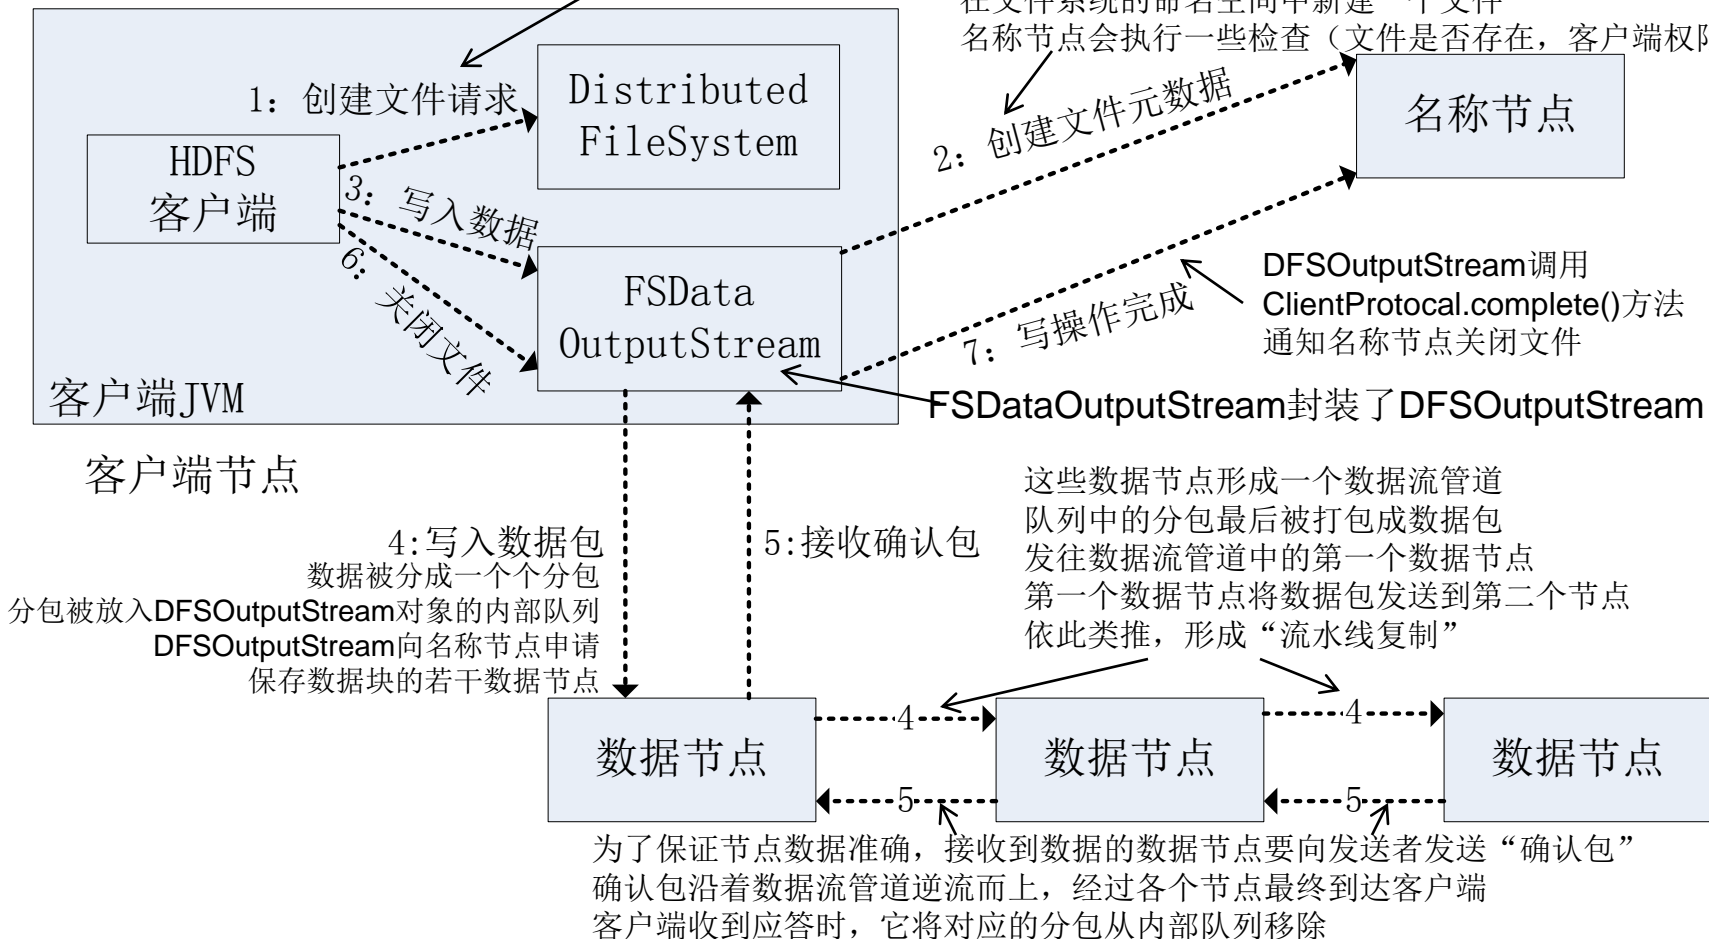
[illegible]在文件系统的命名空间中新建一个文件
名称节点会执行一些检查（文件是否存在，客户端权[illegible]

1：创建文件请求

Distributed FileSystem

HDFS 客户端

2：创建文件元数据

名称节点

3：写入数据

6：关闭文件

FSData OutputStream

DFSOutputStream调用 ClientProtocal.complete()方法 通知名称节点关闭文件

7：写操作完成

客户端JVM

FSDataOutputStream封装了DFSOutputStream

客户端节点

4:写入数据包
数据被分成一个个分包
分包被放入DFSOutputStream对象的内部队列
DFSOutputStream向名称节点申请
保存数据块的若干数据节点

5:接收确认包

这些数据节点形成一个数据流管道
队列中的分包最后被打包成数据包
发往数据流管道中的第一个数据节点
第一个数据节点将数据包发送到第二个节点
依此类推，形成“流水线复制”

数据节点

4

数据节点

4

数据节点

5

5

为了保证节点数据准确，接收到数据的数据节点要向发送者发送“确认包”
确认包沿着数据流管道逆流而上，经过各个节点最终到达客户端
客户端收到应答时，它将对应的分包从内部队列移除